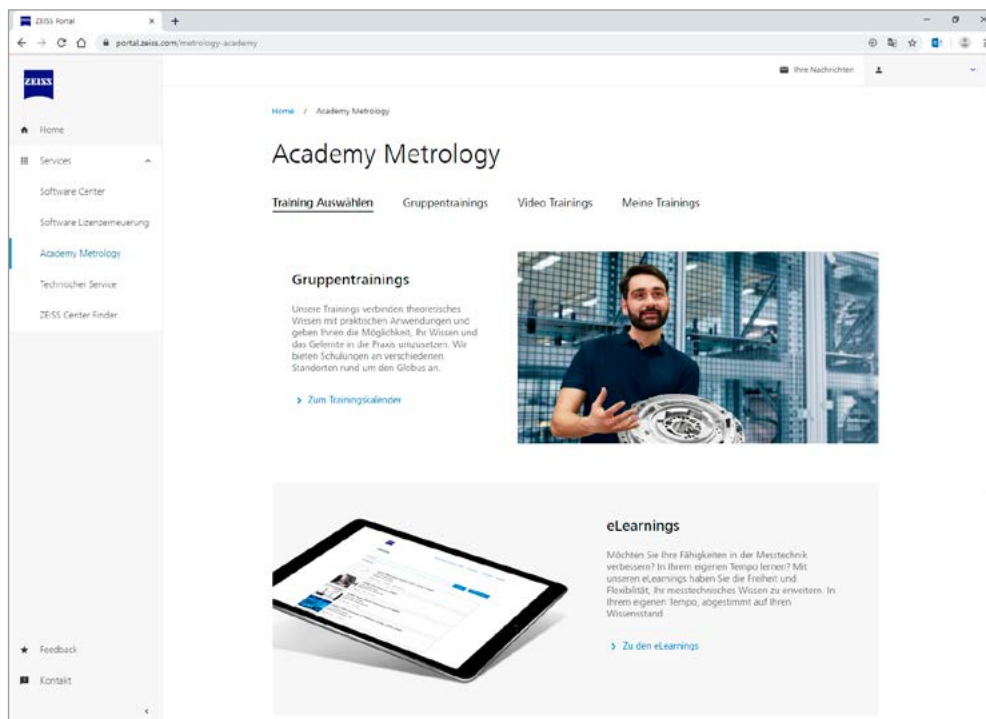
ZEISS Portal
portal.zeiss.com/metrology-academy

ZEISS

Ihre Nachrichten

Home
Services
Software Center
Software Lizenzerneuerung
Academy Metrology
Technischer Service
ZEISS Center Finder

Feedback
Kontakt

Home / Academy Metrology

Academy Metrology

Training Auswählen  Gruppentrainings  Video Trainings  Meine Trainings

Gruppentrainings

Unsere Trainings verbinden theoretisches Wissen mit praktischen Anwendungen und geben Ihnen die Möglichkeit, Ihr Wissen und das Gelernte in die Praxis umzusetzen. Wir bieten Schulungen an verschiedenen Standorten rund um den Globus an.

Zum Trainingskalender

eLearnings

Möchten Sie Ihre Fähigkeiten in der Messtechnik verbessern? In Ihrem eigenen Tempo lernen? Mit unseren eLearnings haben Sie die Freiheit und Flexibilität, Ihr messtechnisches Wissen zu erweitern. In Ihrem eigenen Tempo, abgestimmt auf Ihren Wissenstand.

Zu den eLearnings